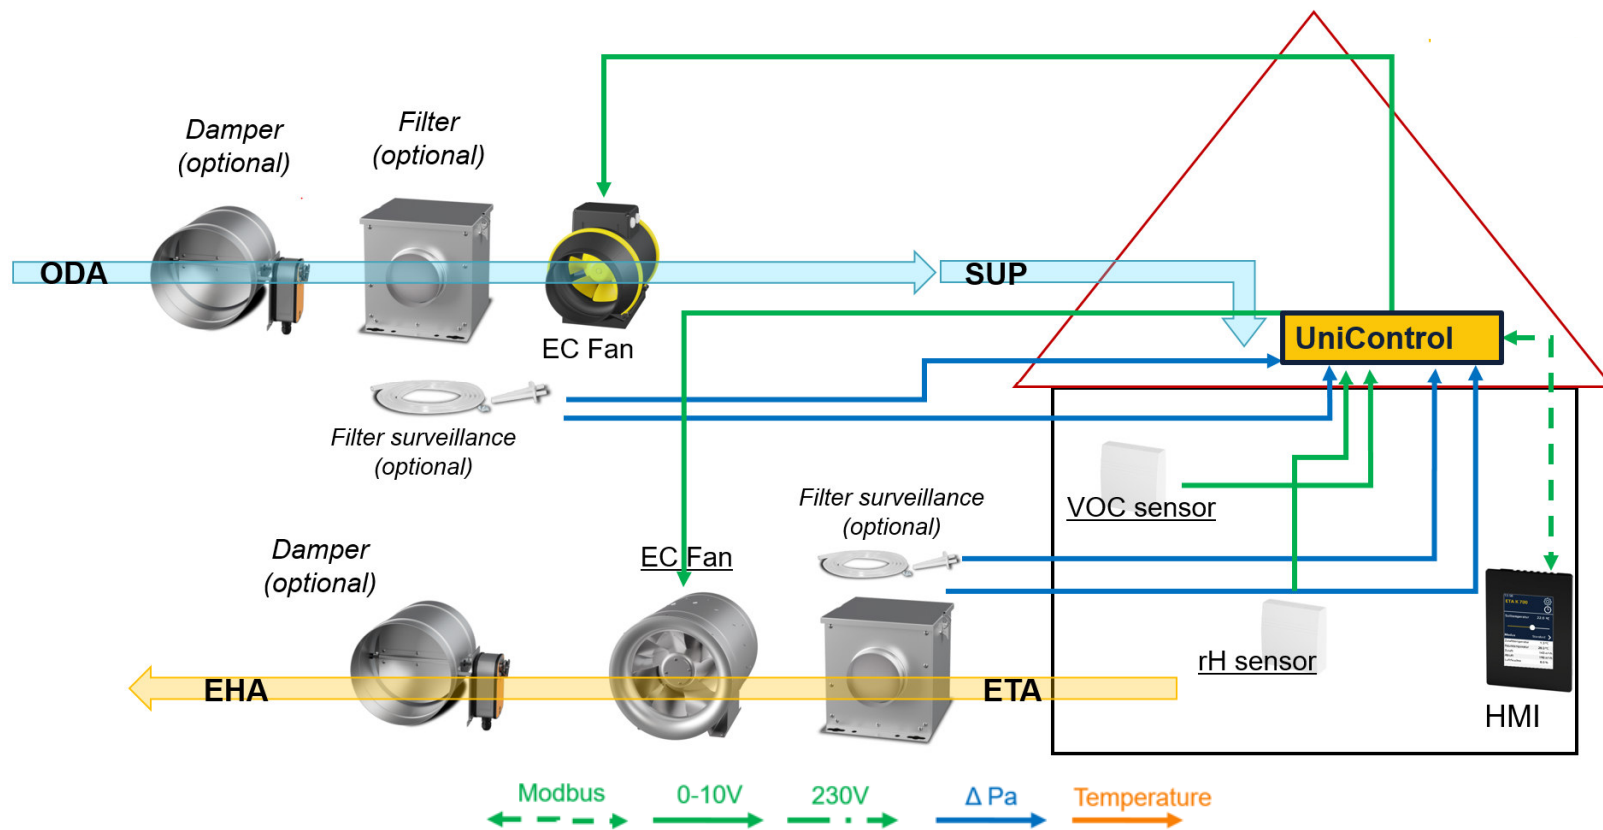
Damper (optional)

Filter (optional)

ODA

SUP

EC Fan

UniControl

Filter surveillance (optional)

VOC sensor

Filter surveillance (optional)

Damper (optional)

EC Fan

rH sensor

HMI

EHA

ETA

Modbus

0-10V

230V

Δ Pa

Temperature